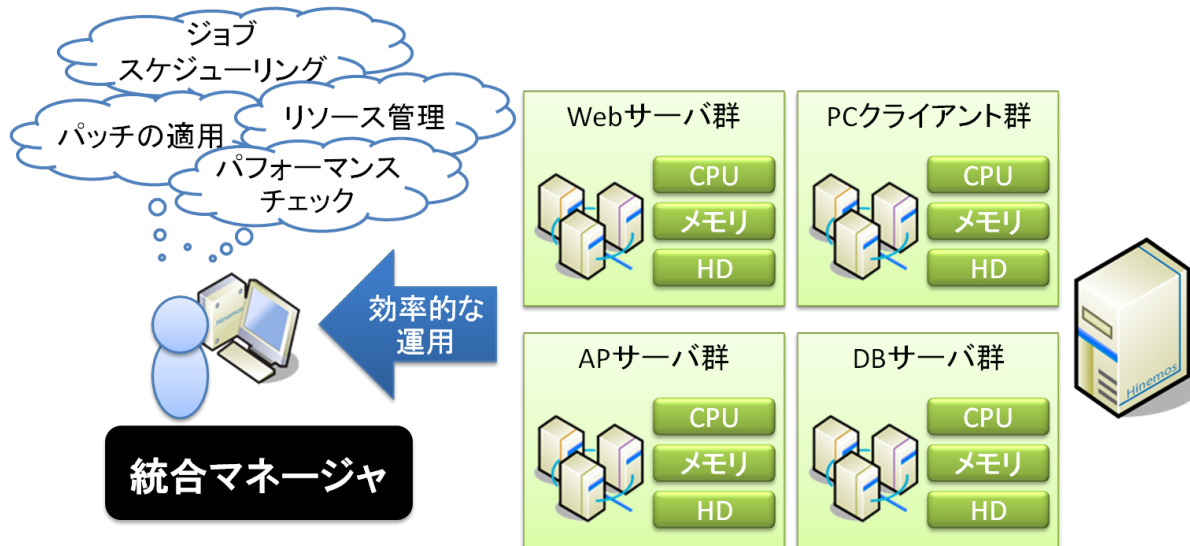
ジョブ
スケジューリング

パッチの適用

リソース管理

パフォーマンス
チェック

効率的な
運用

統合マネージャ

Webサーバ群
CPU
メモリ
HD

PCクライアント群
CPU
メモリ
HD

APサーバ群
CPU
メモリ
HD

DBサーバ群
CPU
メモリ
HD

Hinemos